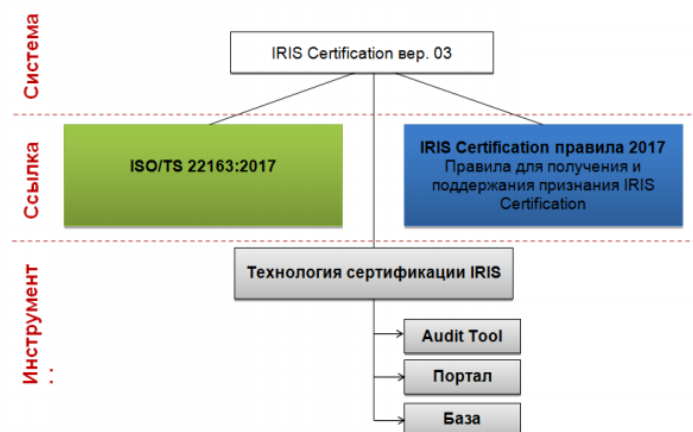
Система

IRIS Certification вер. 03

Ссылка

ISO/TS 22163:2017

IRIS Certification правила 2017
Правила для получения и поддержания признания IRIS Certification

Инструмент

Технология сертификации IRIS

Audit Tool

Портал

База